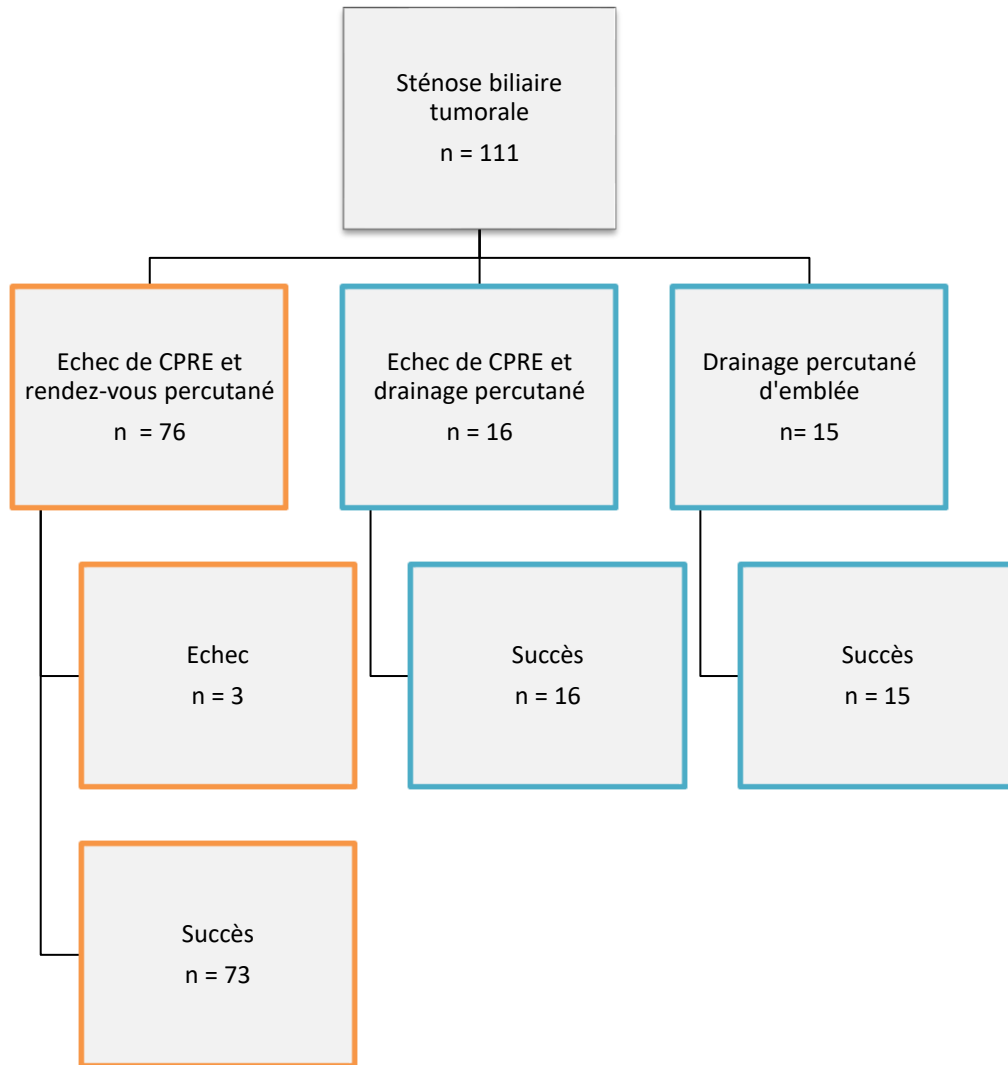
Sténose biliaire tumorale
n = 111

Echec de CPRE et rendez-vous percutané
n = 76

Echec de CPRE et drainage percutané
n = 16

Drainage percutané d'emblée
n= 15

Echec
n = 3

Succès
n = 16

Succès
n = 15

Succès
n = 73